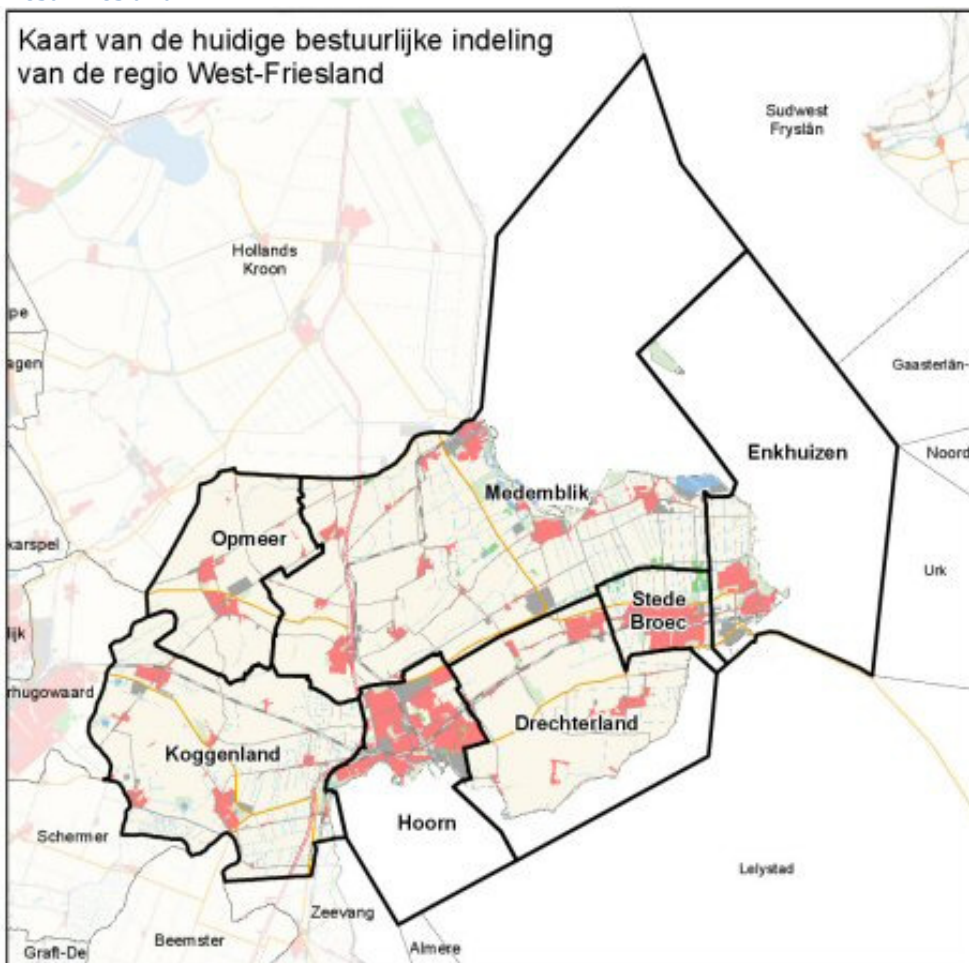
Kaart van de huidige bestuurlijke indeling van de regio West-Friesland

Sudwest Fryslân

Hollands Kroon

pe

agen

Gaasterlân-

Enkhuizen

Noord

Medemblik

Opmeer

karspel

Urk

Stede Broec

lijk

rhugowaard

Drechterland

Koggenland

Hoorn

Schermer

Lelystad

Zeevang

Beemster

Graft-De

Almere